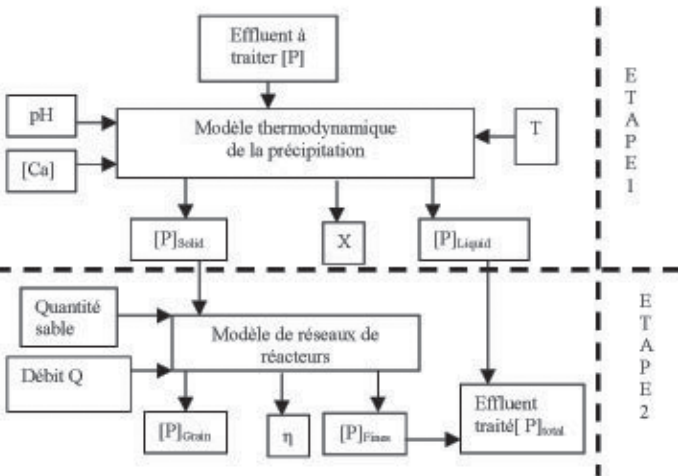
Effluent à traiter [P]

pH

[Ca]

Modèle thermodynamique de la précipitation

T

E T A P E 1

$[P]_{Solid}$

X

$[P]_{Liquid}$

Quantité sable

Débit Q

Modèle de réseaux de réacteurs

E T A P E 2

$[P]_{Grain}$

η

$[P]_{Fines}$

Effluent traité$[P]_{total}$